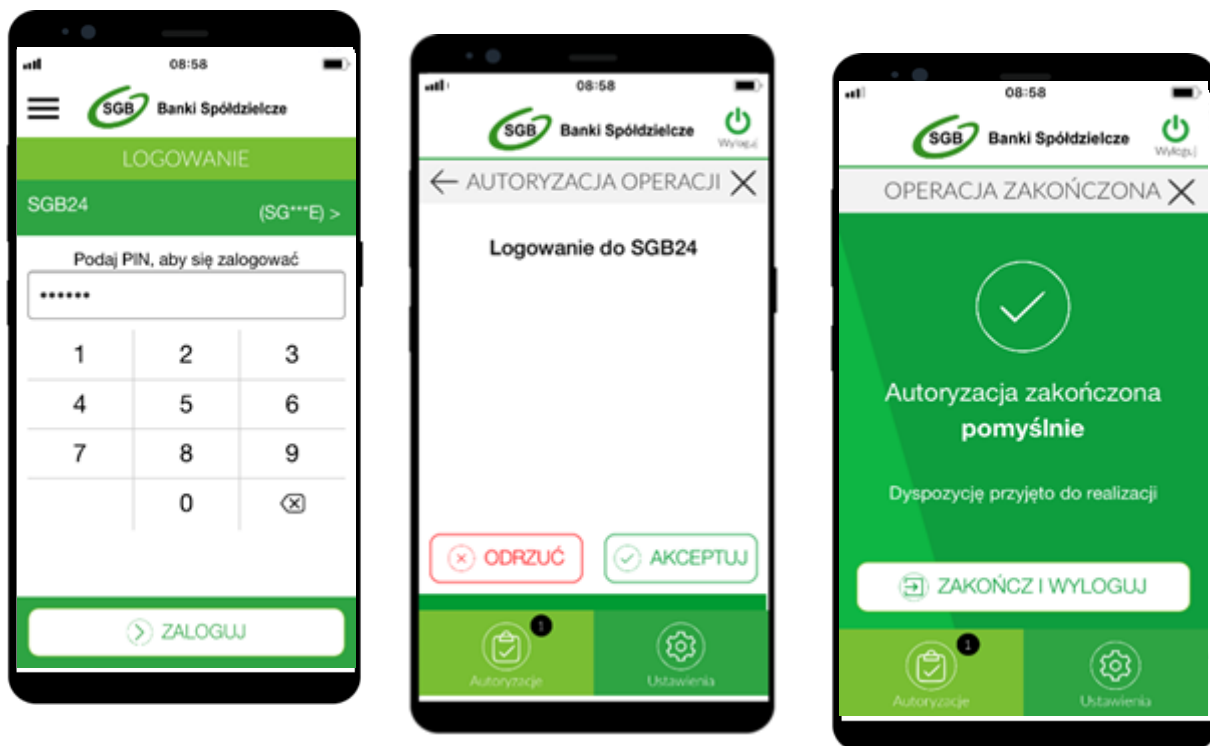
08:58

SGB Banki Spółdzielcze

LOGOWANIE

SGB24

(SG***E) >

Podaj PIN, aby się zalogować

••••••

| 1 | 2 | 3 |
|---|---|---|
| 4 | 5 | 6 |
| 7 | 8 | 9 |
|  | 0 | ⌫ |

ZALOGUJ

08:58

SGB Banki Spółdzielcze

Wyloguj

AUTORYZACJA OPERACJI

Logowanie do SGB24

ODRZUĆ

AKCEPTUJ

1

Autoryzacje

Ustawienia

08:58

SGB Banki Spółdzielcze

Wyloguj

OPERACJA ZAKOŃCZONA

Autoryzacja zakończona pomyślnie

Dyspozycję przyjęto do realizacji

ZAKOŃCZ I WYLOGUJ

1

Autoryzacje

Ustawienia